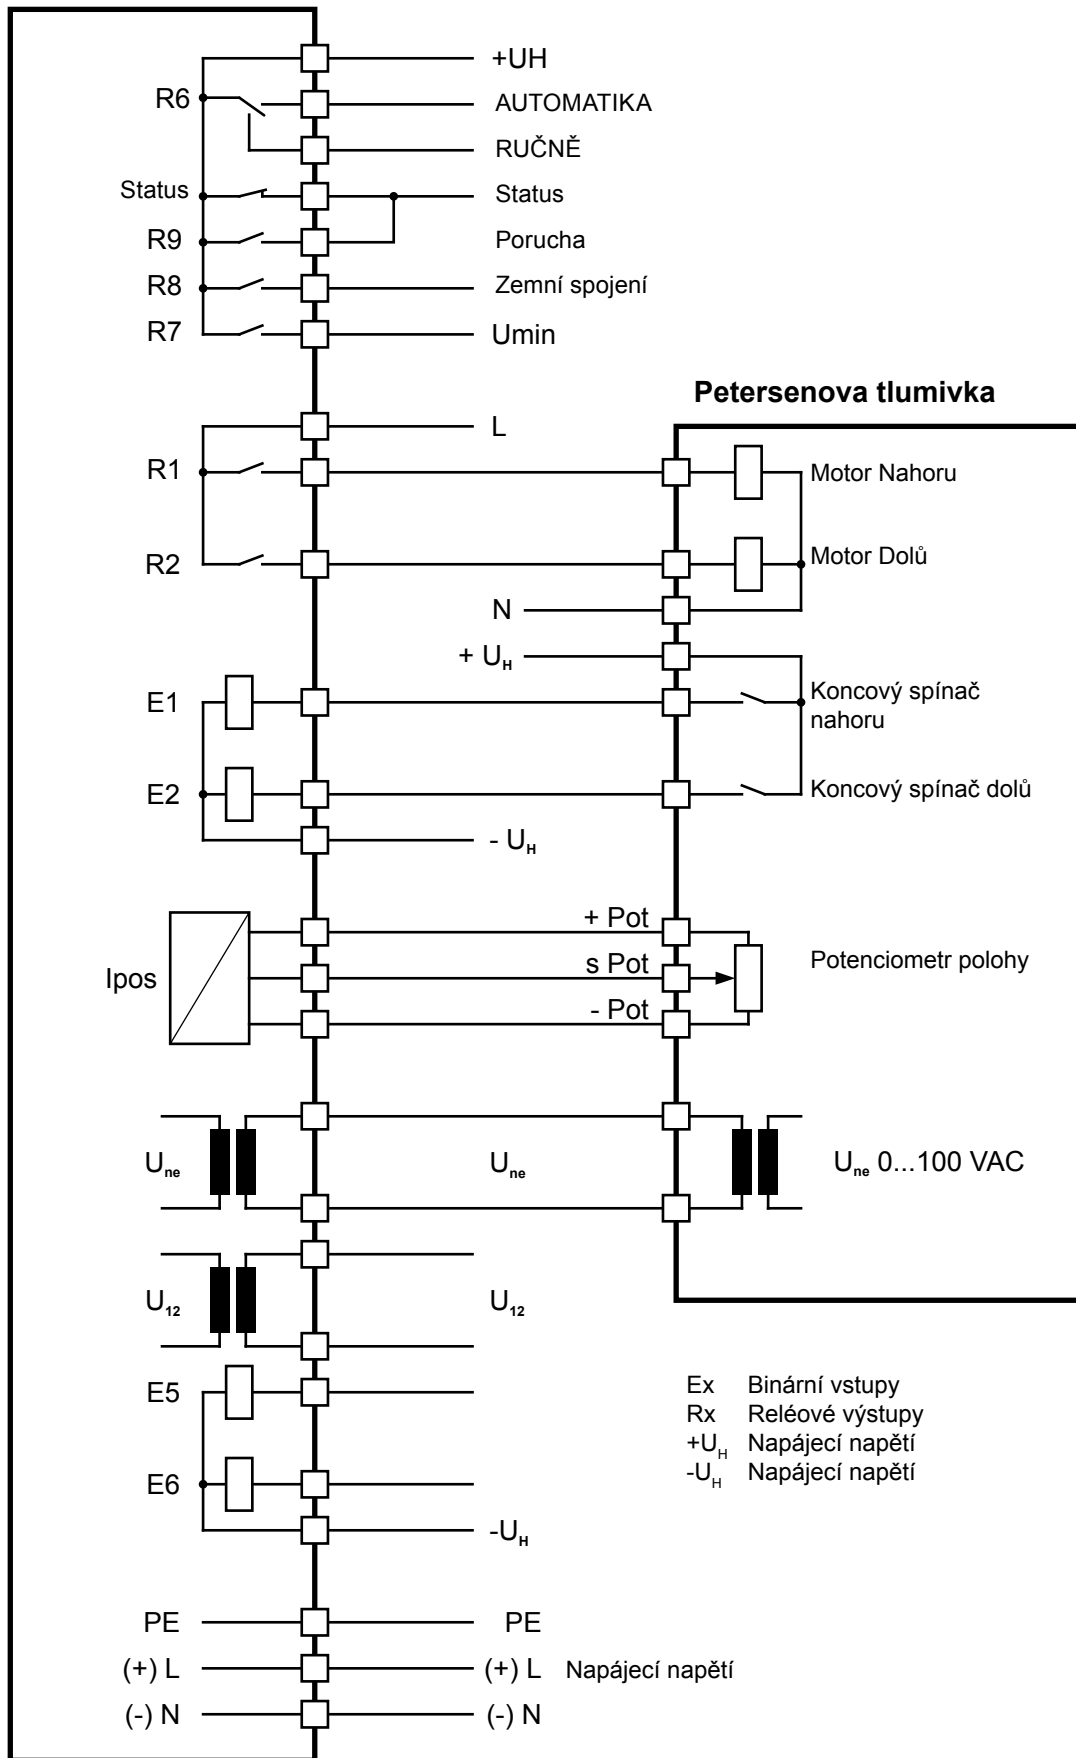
+UH
R6
AUTOMATIKA
RUČNĚ
Status
Status
R9
Porucha
R8
Zemní spojení
R7
Umin

Petersenova tlumivka

L
R1
Motor Nahoru
R2
Motor Dolů
N
+ $U_H$
E1
Koncový spínač nahoru
E2
Koncový spínač dolů
- $U_H$

+ Pot
Ipos
s Pot
Potenciometr polohy
- Pot

$U_{ne}$
$U_{ne}$
$U_{ne}$ 0...100 VAC

$U_{12}$
$U_{12}$

E5
E6
-$U_H$

Ex Binární vstupy
Rx Reléové výstupy
+$U_H$ Napájecí napětí
-$U_H$ Napájecí napětí

PE
PE
(+) L
(+) L Napájecí napětí
(-) N
(-) N